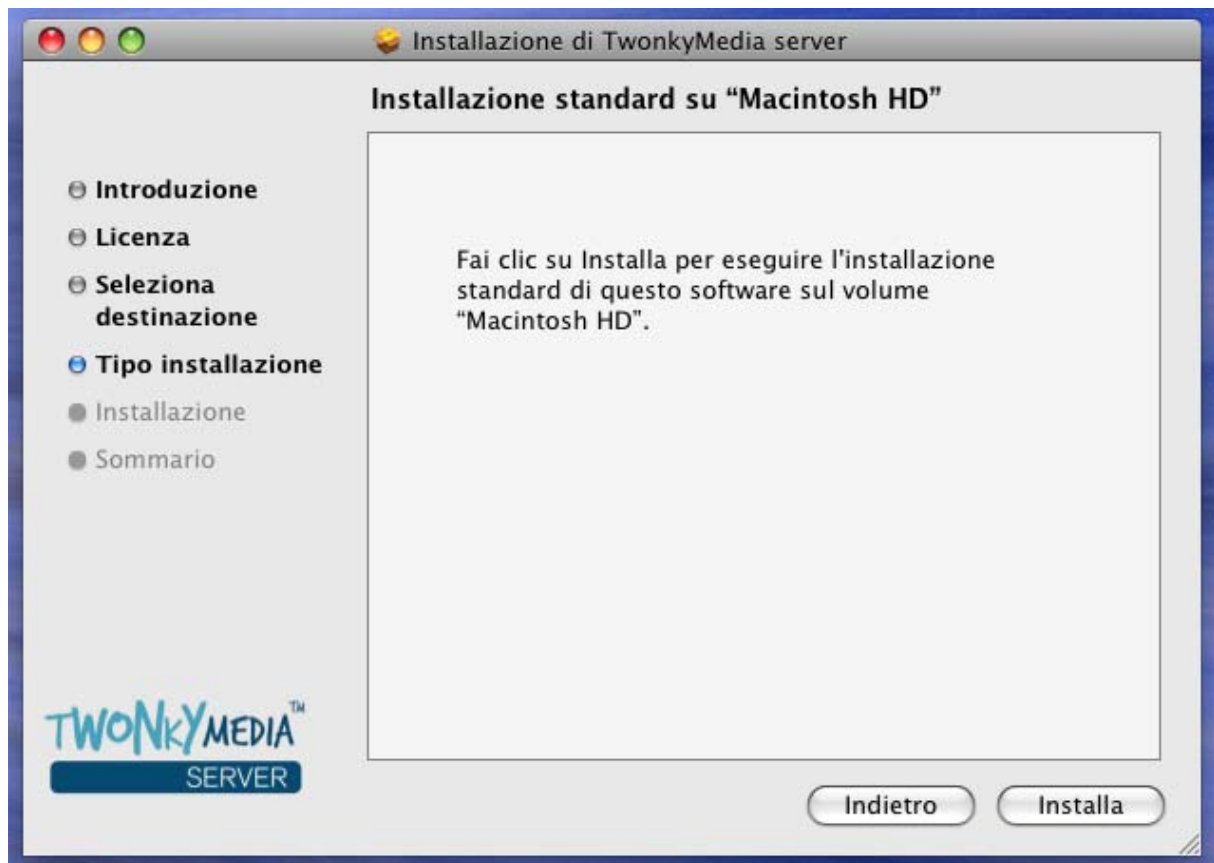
Installazione di TwonkyMedia server

Installazione standard su "Macintosh HD"

Introduzione
Licenza
Seleziona destinazione
Tipo installazione
Installazione
Sommario

Fai clic su Installa per eseguire l'installazione standard di questo software sul volume "Macintosh HD".

TWONKYMEDIA™
SERVER

Indietro
Installa